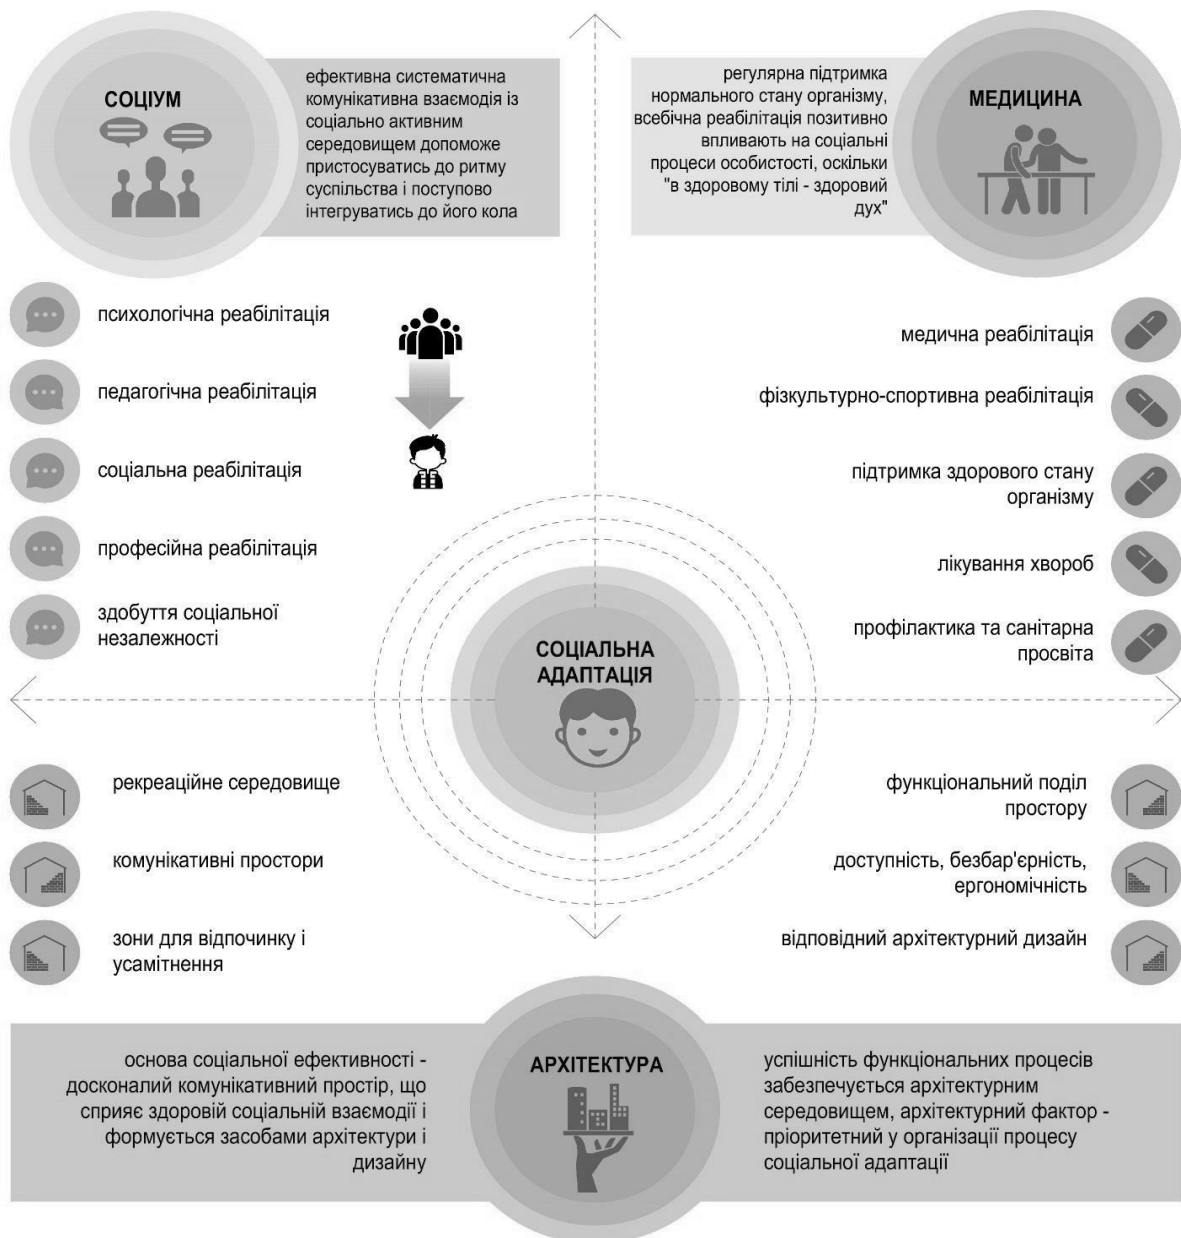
СОЦІУМ

ефективна систематична комунікативна взаємодія із соціально активним середовищем допоможе пристосуватись до ритму суспільства і поступово інтегруватись до його кола

регулярна підтримка нормального стану організму, всебічна реабілітація позитивно впливають на соціальні процеси особистості, оскільки "в здоровому тілі - здоровий дух"

МЕДИЦИНА

психологічна реабілітація

педагогічна реабілітація

соціальна реабілітація

професійна реабілітація

здобуття соціальної незалежності

медична реабілітація

фізкультурно-спортивна реабілітація

підтримка здорового стану організму

лікування хвороб

профілактика та санітарна просвіта

СОЦІАЛЬНА АДАПТАЦІЯ

рекреаційне середовище

комунікативні простори

зони для відпочинку і усамітнення

функціональний поділ простору

доступність, безбар'єрність, ергономічність

відповідний архітектурний дизайн

основа соціальної ефективності - досконалий комунікативний простір, що сприяє здоровій соціальній взаємодії і формується засобами архітектури і дизайну

АРХІТЕКТУРА

успішність функціональних процесів забезпечується архітектурним середовищем, архітектурний фактор - пріоритетний у організації процесу соціальної адаптації